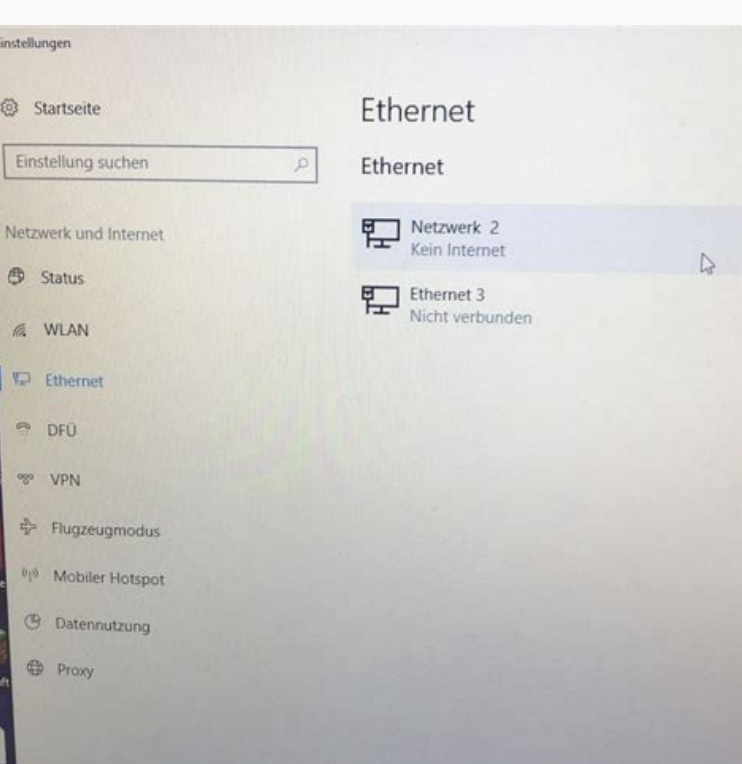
instellungen

Startseite

Einstellung suchen

Netzwerk und Internet

Status

WLAN

Ethernet

DFÜ

VPN

Flugzeugmodus

Mobiler Hotspot

Datennutzung

Proxy

Ethernet

Ethernet

Netzwerk 2
Kein Internet

Ethernet 3
Nicht verbunden